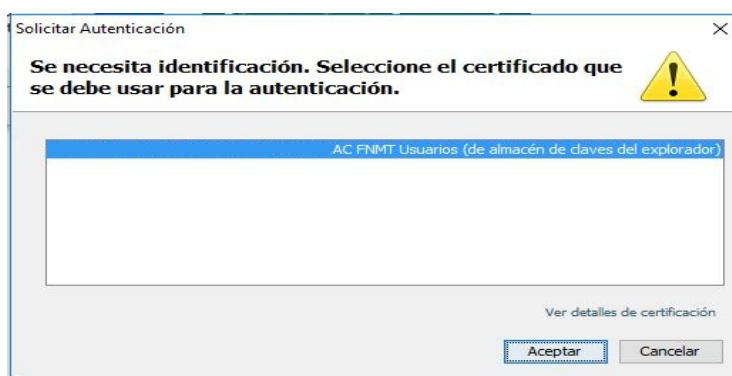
Solicitar Autenticación

Se necesita identificación. Seleccione el certificado que se debe usar para la autenticación.

AC FNMT Usuarios (de almacén de claves del explorador)

Ver detalles de certificación

Aceptar

Cancelar